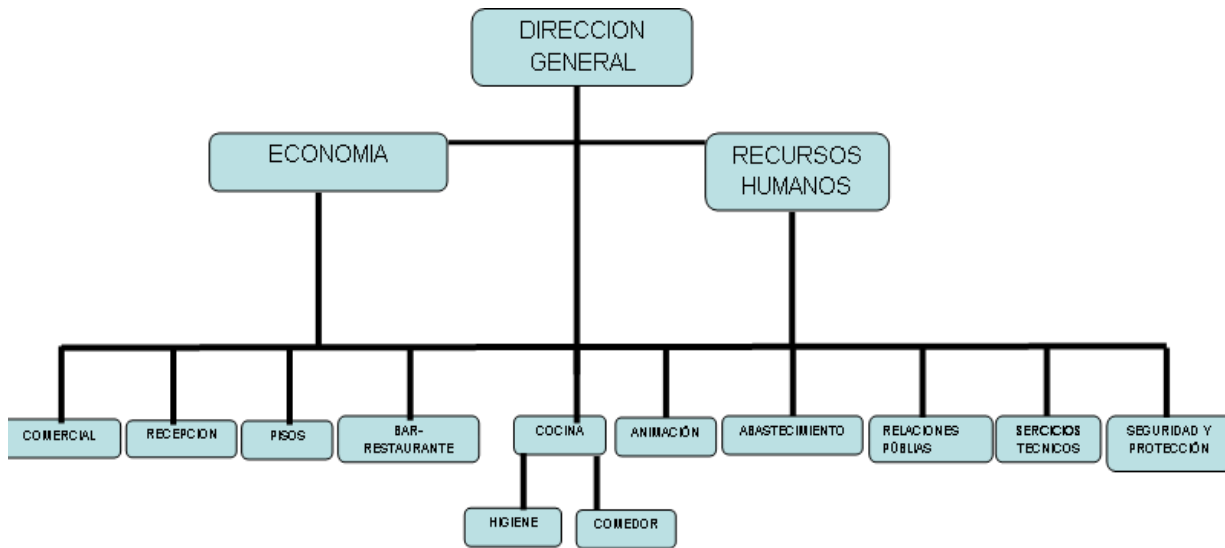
DIRECCION GENERAL

ECONOMIA

RECURSOS HUMANOS

COMERCIAL

RECEPCION

PISOS

BAR-RESTAURANTE

COCINA

ANIMACIÓN

ABASTECIMIENTO

RELACIONES PÚBLIAS

SERCICIOS TECNICOS

SEGURIDAD Y PROTECCIÓN

HIGIENE

COMEDOR